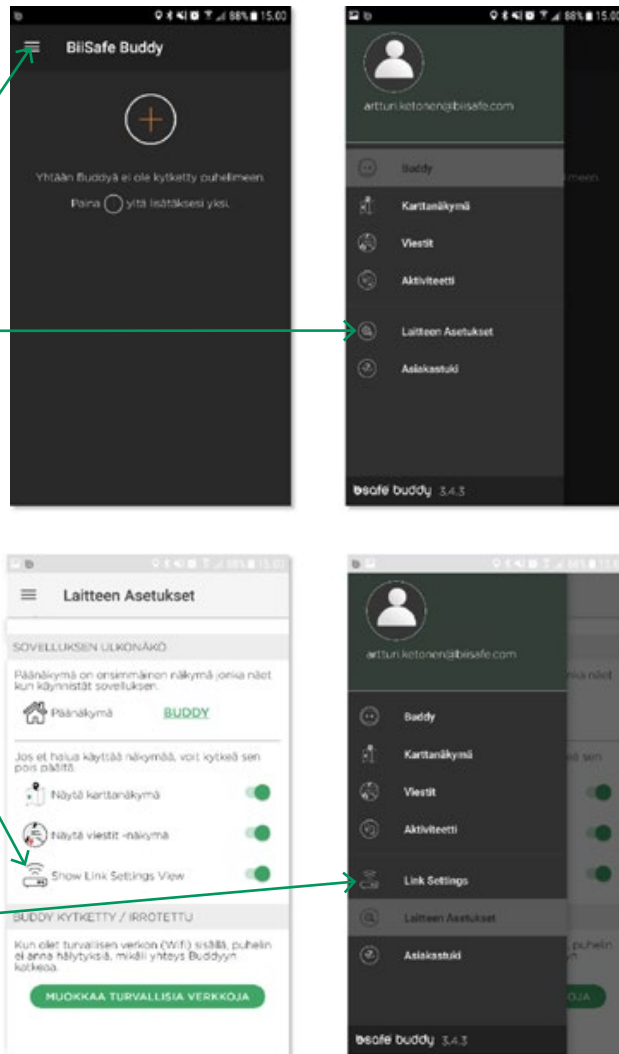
88% 15.00

BiiSafe Buddy

Yhtään Buddyä ei ole kytketty puhelimeen.

Paina yitä lisätäksesi yksi.

88% 15.00

artturi.ketonen@biisafe.com

Buddy

Karttanäkymä

Viestit

Aktiviteetti

Laitteen Asetukset

Asiakastuki

bsafe buddy 3.4.3

Laitteen Asetukset

SOVELLUKSEN ULKONÄKÖ

Päänäkymä on ensimmäinen näkymä jonka näet kun käynnistät sovelluksen.

Päänäkymä BUDDY

Jos et halua käyttää näkymää, voit kytkeä sen pois päältä

Näytä karttanäkymä

Näytä viestit -näkymä

Show Link Settings View

BUDDY KYTKETTY / IRROTETTU

Kun olet turvallisen verkon (Wifi) sisällä, puhelin ei anna hälytyksiä, mikäli yhteys Buddyyn katkeaa.

MUOKKAA TURVALLISIA VERKKOJA

artturi.ketonen@biisafe.com

Buddy

Karttanäkymä

Viestit

Aktiviteetti

Link Settings

Laitteen Asetukset

Asiakastuki

bsafe buddy 3.4.3